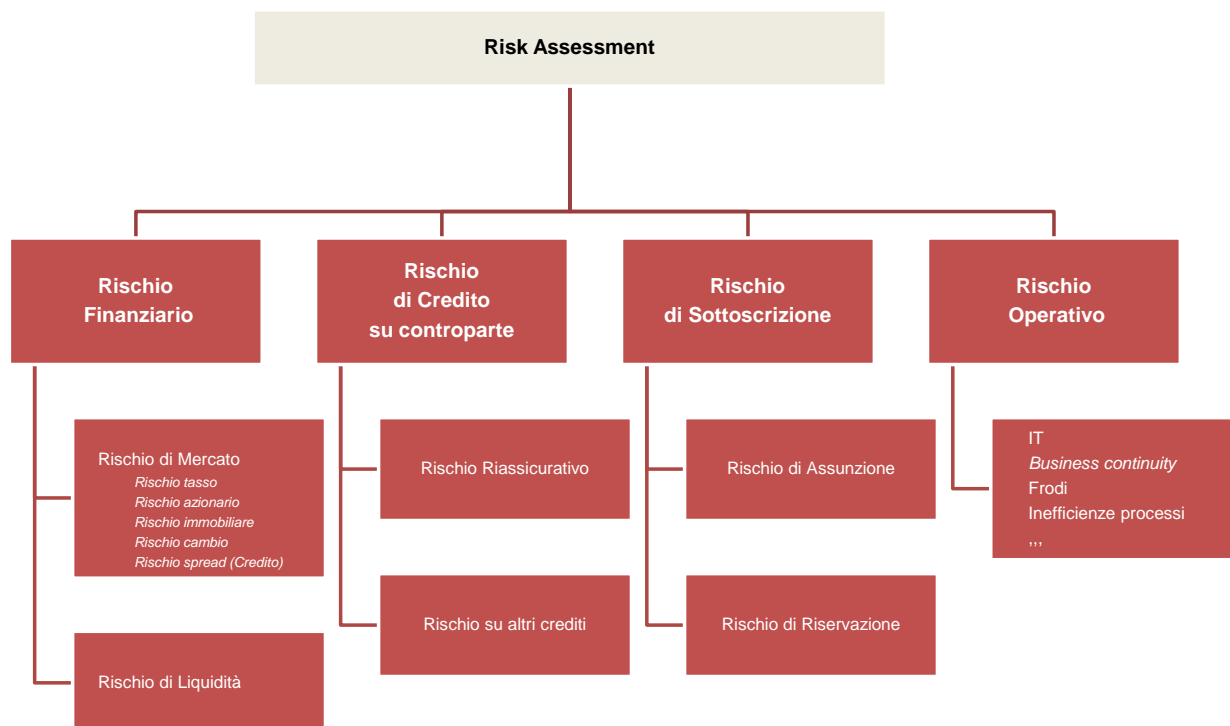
Risk Assessment

Rischio Finanziario

Rischio di Credito su controparte

Rischio di Sottoscrizione

Rischio Operativo

Rischio di Mercato
Rischio tasso
Rischio azionario
Rischio immobiliare
Rischio cambio
Rischio spread (Credito)

Rischio di Liquidità

Rischio Riassicurativo

Rischio su altri crediti

Rischio di Assunzione

Rischio di Riservazione

IT
Business continuity
Frodi
Inefficienze processi
,,,